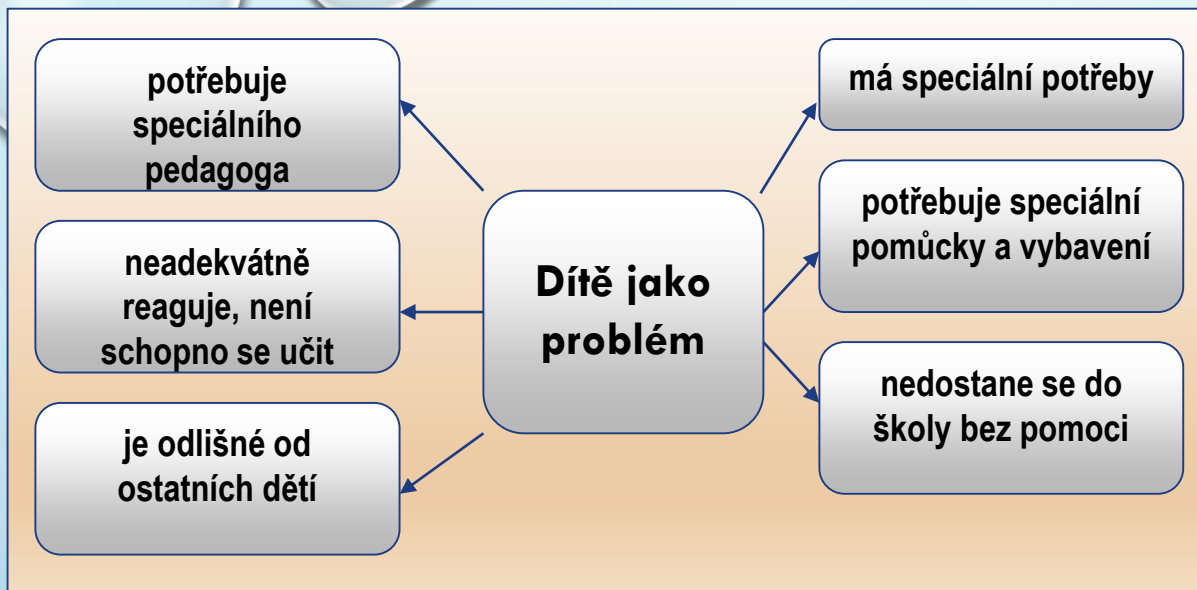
Dítě jako problém

potřebuje speciálního pedagoga

neadekvátně reaguje, není schopno se učit

je odlišné od ostatních dětí

má speciální potřeby

potřebuje speciální pomůcky a vybavení

nedostane se do školy bez pomoci